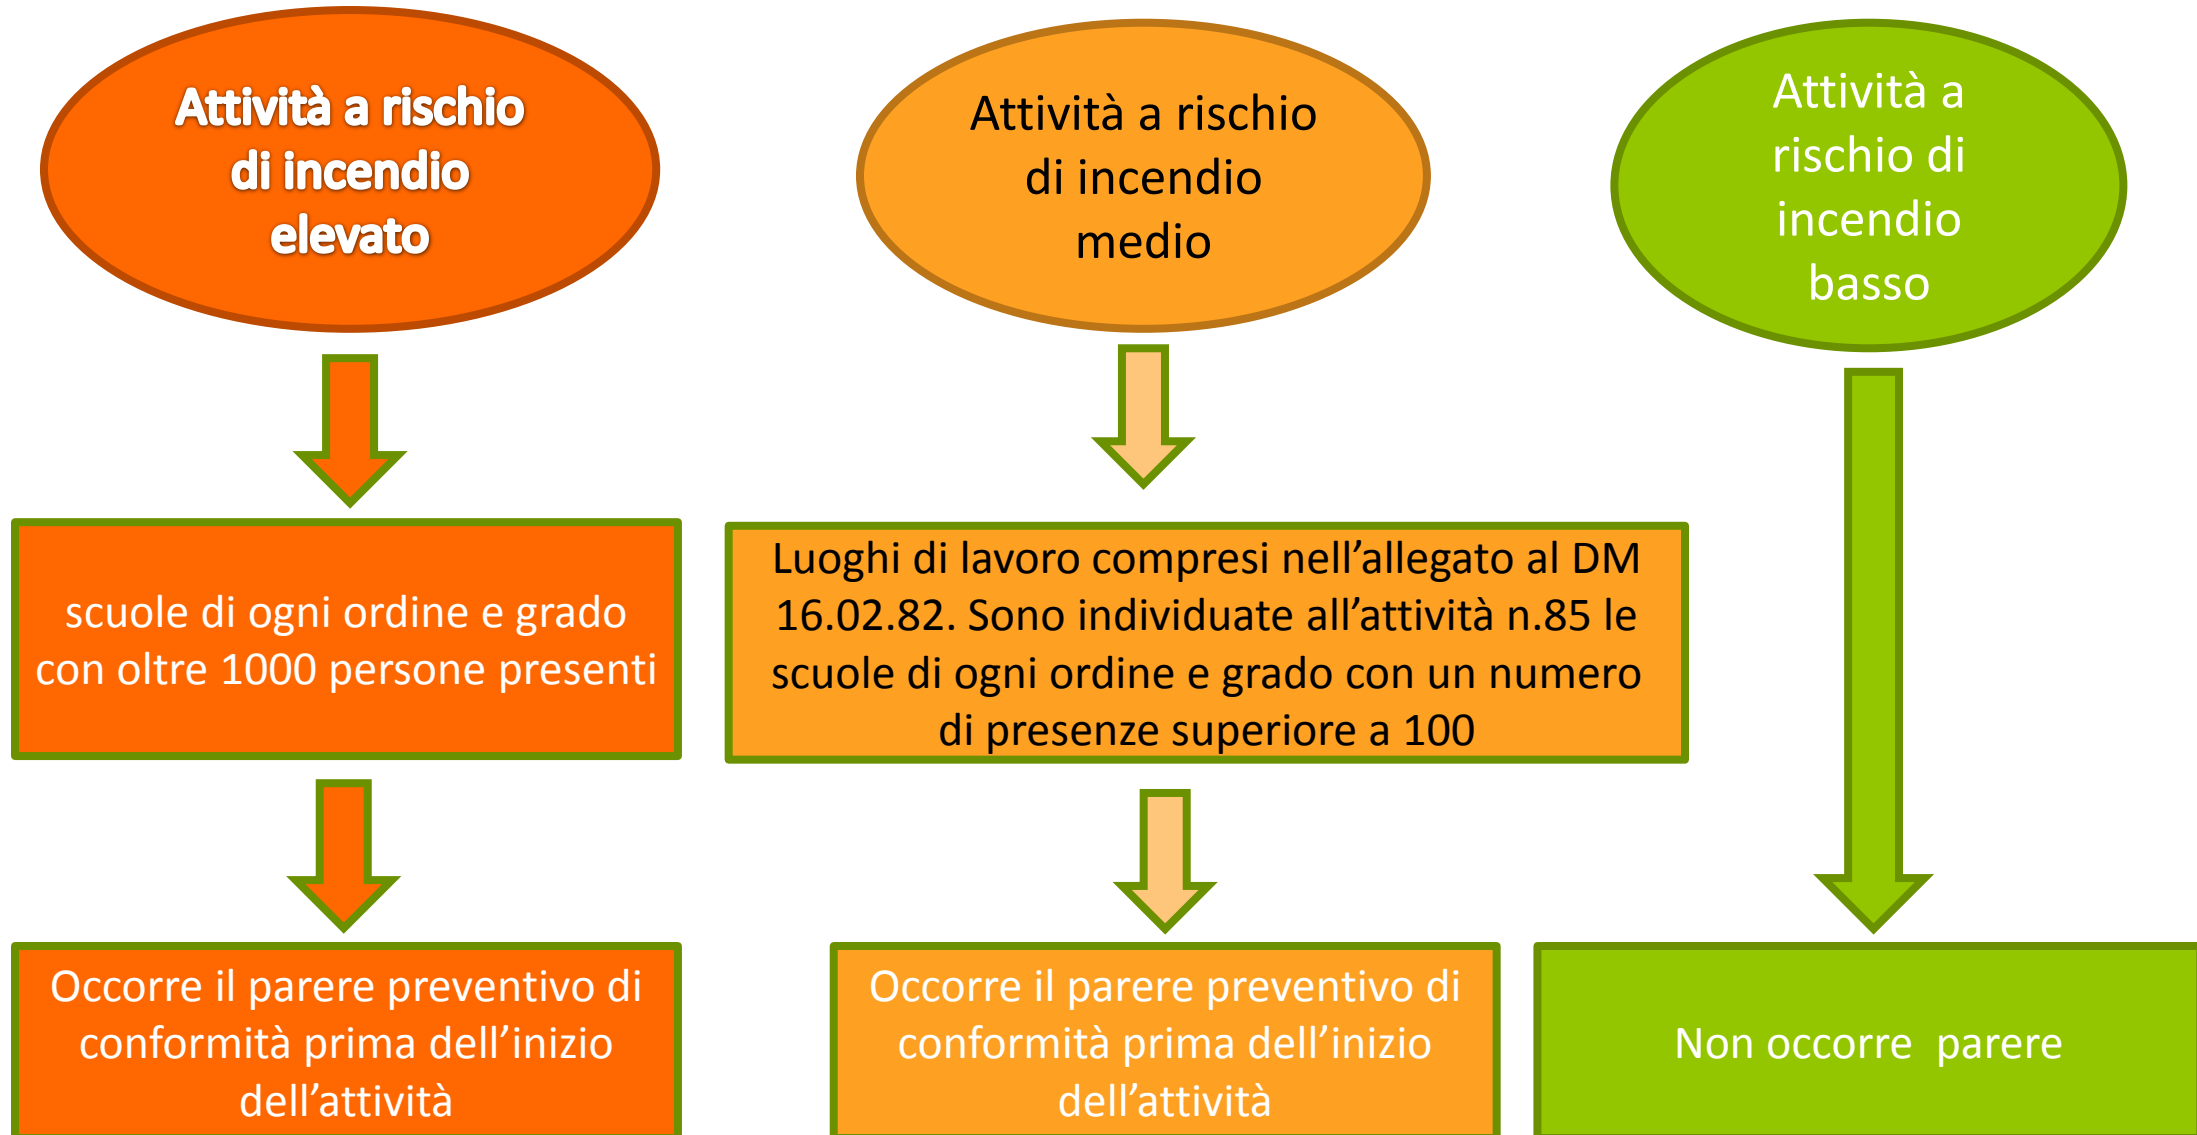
Attività a rischio di incendio elevato

Attività a rischio di incendio medio

Attività a rischio di incendio basso

scuole di ogni ordine e grado con oltre 1000 persone presenti

Luoghi di lavoro compresi nell'allegato al DM 16.02.82. Sono individuate all'attività n.85 le scuole di ogni ordine e grado con un numero di presenze superiore a 100

Occorre il parere preventivo di conformità prima dell'inizio dell'attività

Occorre il parere preventivo di conformità prima dell'inizio dell'attività

Non occorre parere